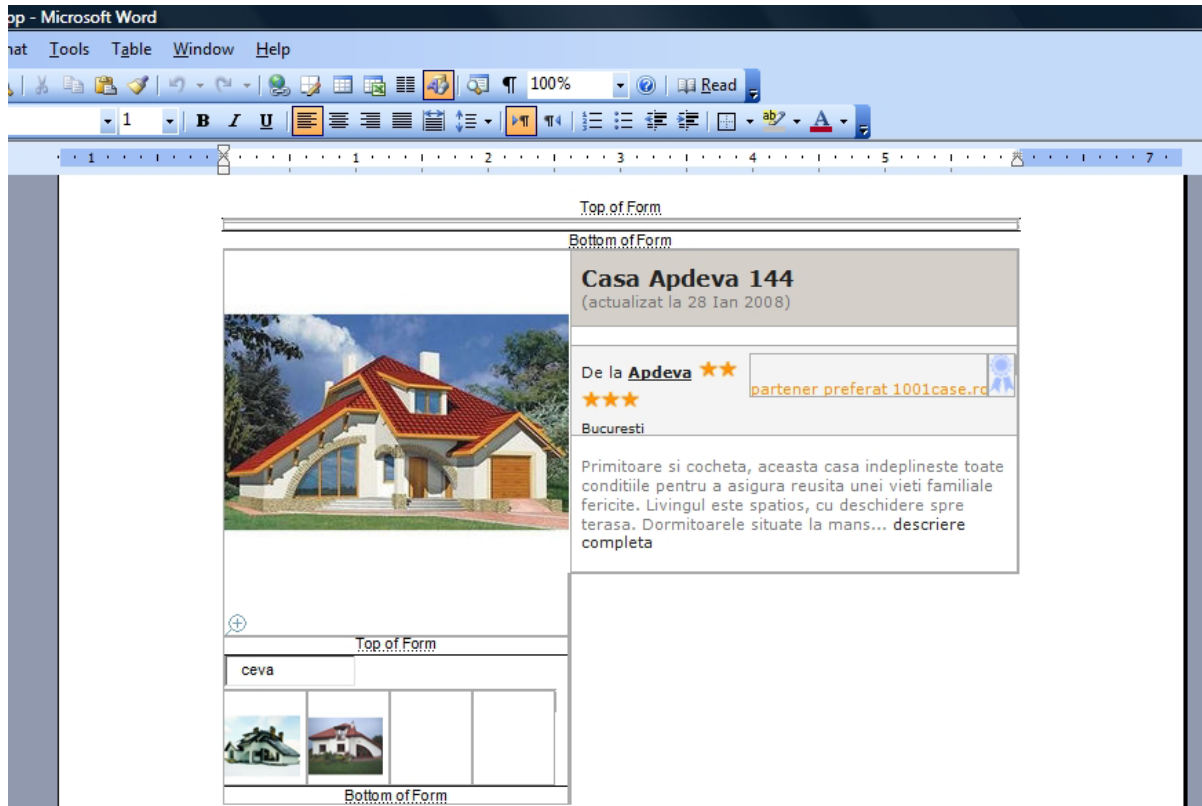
op - Microsoft Word

nat Tools Table Window Help

100% Read

1 B I U

Top of Form

Bottom of Form

Casa Apdeva 144
(actualizat la 28 Ian 2008)

De la Apdeva ★★ ★★★

partener preferat 1001case.ro

Bucuresti

Primitoare si cocheta, aceasta casa indeplineste toate conditiile pentru a asigura reusita unei vieti familiale fericite. Livingul este spatios, cu deschidere spre terasa. Dormitoarele situate la mans... descriere completa

Top of Form

ceva

Bottom of Form